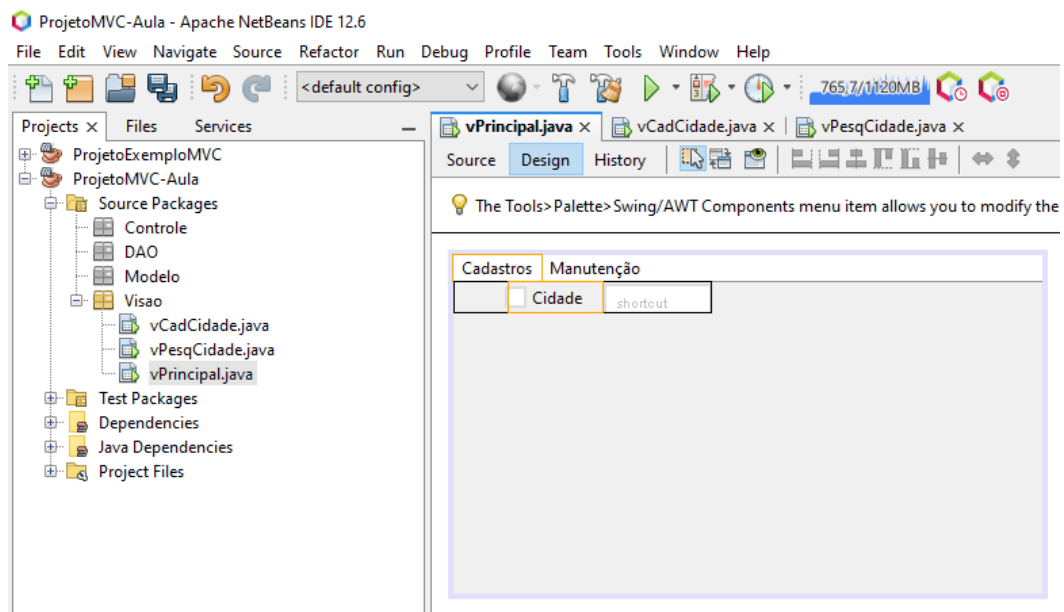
ProjetoMVC-Aula - Apache NetBeans IDE 12.6

File Edit View Navigate Source Refactor Run Debug Profile Team Tools Window Help

<default config>

765,7/1120MB

Projects × Files Services

ProjetoExemploMVC
ProjetoMVC-Aula
Source Packages
Controle
DAO
Modelo
Visao
vCadCidade.java
vPesqCidade.java
vPrincipal.java
Test Packages
Dependencies
Java Dependencies
Project Files

vPrincipal.java × vCadCidade.java × vPesqCidade.java ×

Source Design History

The Tools>Palette>Swing/AWT Components menu item allows you to modify the

Cadastros Manutenção

Cidade shortcut